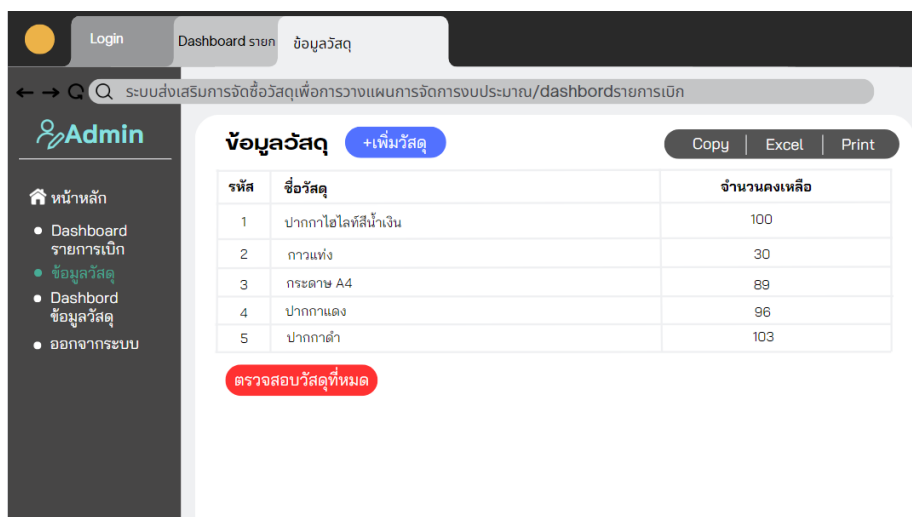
Login | Dashboard รายก | ข้อมูลวัสดุ

ระบบส่งเสริมการจัดซื้อวัสดุเพื่อการวางแผนการจัดการงบประมาณ/dashbordรายการเบิก

Admin

หน้าหลัก
- Dashboard รายการเบิก
- ข้อมูลวัสดุ
- Dashbord ข้อมูลวัสดุ
- ออกจากระบบ

ข้อมูลวัสดุ +เพิ่มวัสดุ

Copy | Excel | Print

| รหัส | ชื่อวัสดุ | จำนวนคงเหลือ |
|---|---|---|
| 1 | ปากกาไฮไลท์สีน้ำเงิน | 100 |
| 2 | กาวแท่ง | 30 |
| 3 | กระดาษ A4 | 89 |
| 4 | ปากกาแดง | 96 |
| 5 | ปากกาดำ | 103 |

ตรวจสอบวัสดุที่หมด